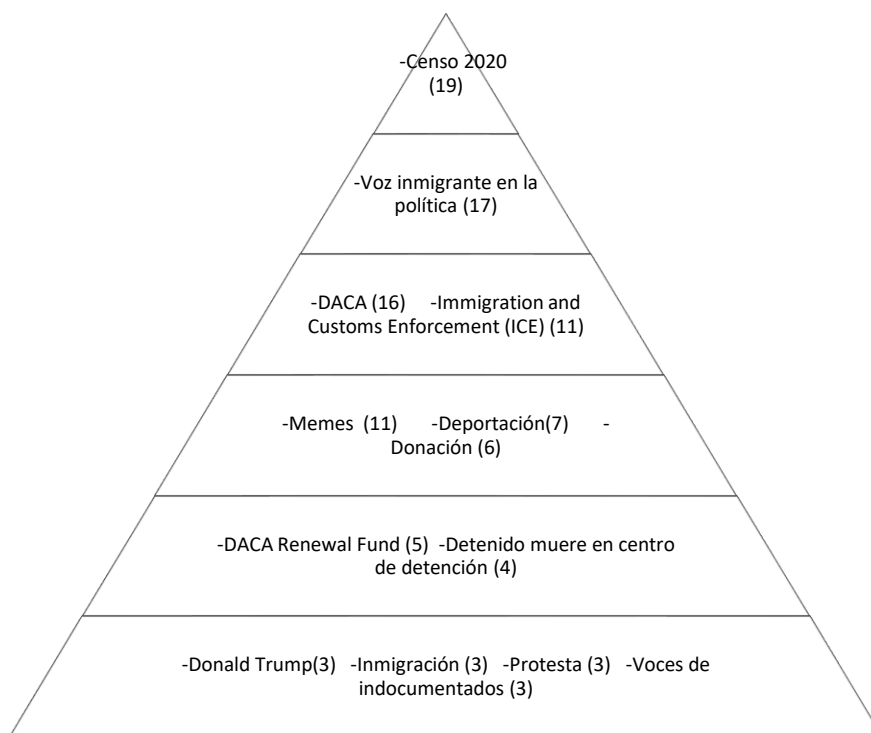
-Censo 2020 (19)

-Voz inmigrante en la política (17)

-DACA (16) -Immigration and Customs Enforcement (ICE) (11)

-Memes (11) -Deportación(7) -Donación (6)

-DACA Renewal Fund (5) -Detenido muere en centro de detención (4)

-Donald Trump(3) -Inmigración (3) -Protesta (3) -Voces de indocumentados (3)